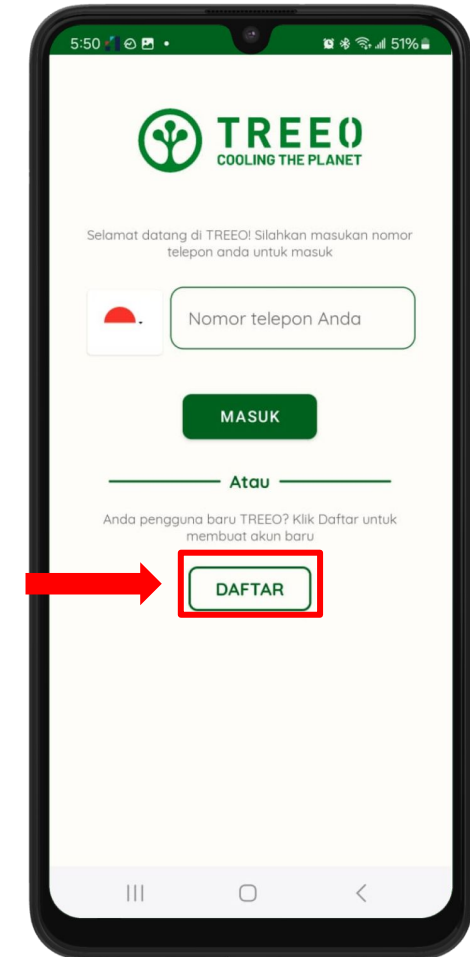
5:50

51%

TREEO
COOLING THE PLANET

Selamat datang di TREEO! Silahkan masukan nomor telepon anda untuk masuk

Nomor telepon Anda

MASUK

Atau

Anda pengguna baru TREEO? Klik Daftar untuk membuat akun baru

DAFTAR